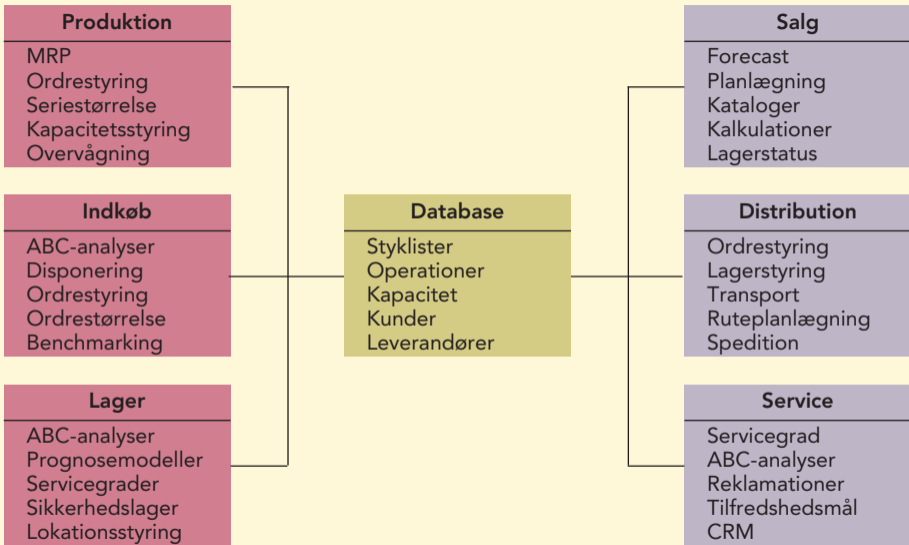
Produktion
MRP
Ordrestyring
Seriestørrelse
Kapacitetsstyring
Overvågning

Indkøb
ABC-analyser
Disponering
Ordrestyring
Ordrestørrelse
Benchmarking

Lager
ABC-analyser
Prognosemodeller
Servicegrader
Sikkerhedslager
Lokationsstyring

Database
Styklister
Operationer
Kapacitet
Kunder
Leverandører

Salg
Forecast
Planlægning
Kataloger
Kalkulationer
Lagerstatus

Distribution
Ordrestyring
Lagerstyring
Transport
Ruteplanlægning
Spedition

Service
Servicegrad
ABC-analyser
Reklamationer
Tilfredshedsmål
CRM